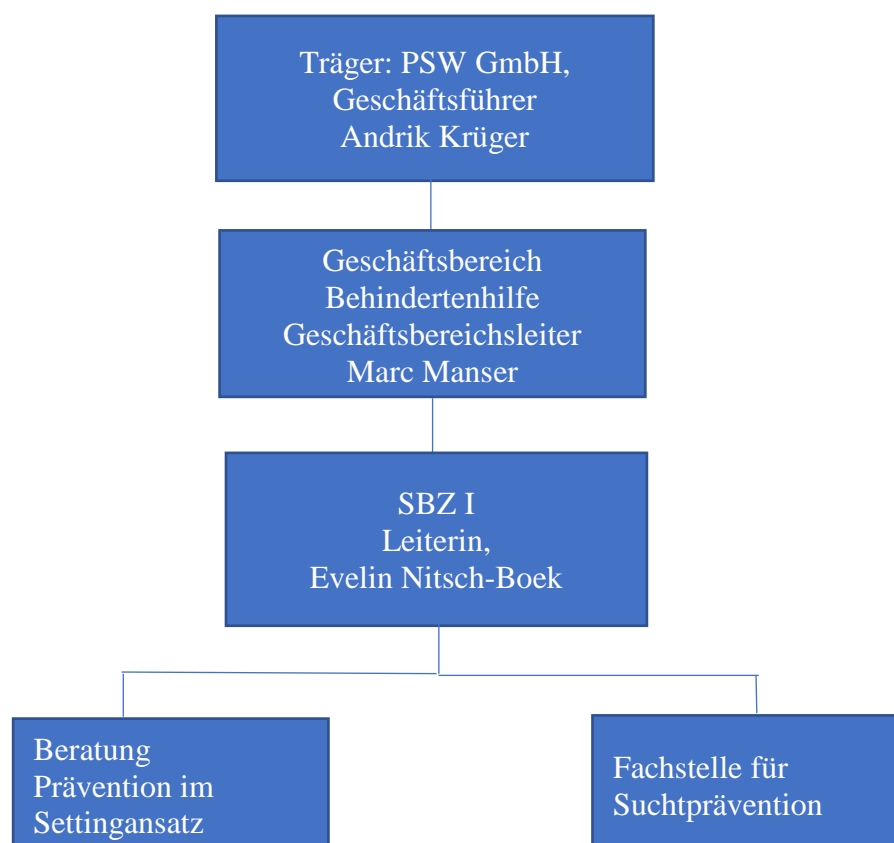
Träger: PSW GmbH,
Geschäftsführer
Andrik Krüger

Geschäftsbereich
Behindertenhilfe
Geschäftsbereichsleiter
Marc Manser

SBZ I
Leiterin,
Evelin Nitsch-Boek

Beratung
Prävention im
Settingansatz

Fachstelle für
Suchtprävention